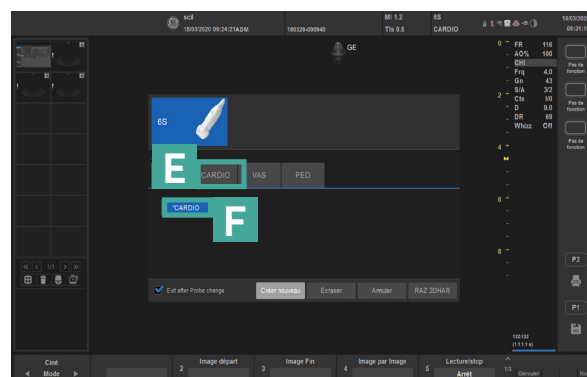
scil
18/03/2020 09:24:21ADM
180326-090940
MI 1.2
TIs 0.6
6S
CARDIO
18/03/2020
09:31:1

GE

0
2
4
6
8

FR 116
AO% 100
CHI
Frq 4.0
Gn 43
S/A 3/2
Cte 0/0
D 9.0
DR 69
Whizz Off

Pas de fonction
Pas de fonction
Pas de fonction

6S

E
CARDIO
VAS
PED

*CARDIO
F

Exit after Probe change
Créer nouveau
Ecraser
Annuler
RAZ 2DHAR

1/1

P2
P1

132:133
(1.1.1.1 k)

Ciné
Mode
2 Image départ
3 Image Fin
4 Image par Image
5 Lecture/stop
Arrêt
1/3
Dérouler